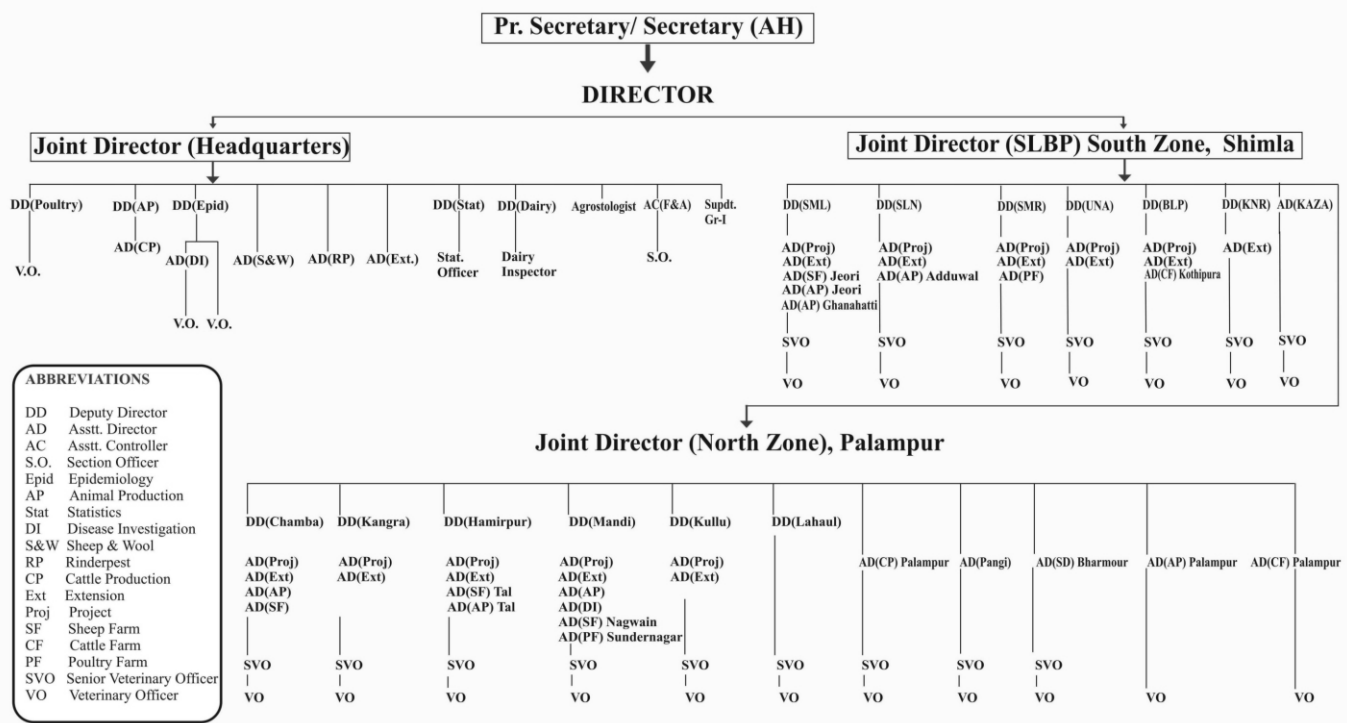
Pr. Secretary/ Secretary (AH)

DIRECTOR

Joint Director (Headquarters)

DD(Poultry)
V.O.

DD(AP)
AD(CP)

DD(Epid)
AD(DI)
V.O. V.O.

AD(S&W)

AD(RP)

AD(Ext.)

DD(Stat)
Stat. Officer

DD(Dairy)
Dairy Inspector

Agrostologist

AC(F&A)
S.O.

Supdt. Gr-I

Joint Director (SLBP) South Zone, Shimla

DD(SML)
AD(Proj)
AD(Ext)
AD(SF) Jeori
AD(AP) Jeori
AD(AP) Ghanahatti
SVO
VO

DD(SLN)
AD(Proj)
AD(Ext)
AD(AP) Adduwal
SVO
VO

DD(SMR)
AD(Proj)
AD(Ext)
AD(PF)
SVO
VO

DD(UNA)
AD(Proj)
AD(Ext)
SVO
VO

DD(BLP)
AD(Proj)
AD(Ext)
AD(CF) Kothipura
SVO
VO

DD(KNR)
AD(Ext)
SVO
VO

AD(KAZA)
SVO
VO

ABBREVIATIONS

DD Deputy Director
AD Asstt. Director
AC Asstt. Controller
S.O. Section Officer
Epid Epidemiology
AP Animal Production
Stat Statistics
DI Disease Investigation
S&W Sheep & Wool
RP Rinderpest
CP Cattle Production
Ext Extension
Proj Project
SF Sheep Farm
CF Cattle Farm
PF Poultry Farm
SVO Senior Veterinary Officer
VO Veterinary Officer

Joint Director (North Zone), Palampur

DD(Chamba)
AD(Proj)
AD(Ext)
AD(AP)
AD(SF)
SVO
VO

DD(Kangra)
AD(Proj)
AD(Ext)
SVO
VO

DD(Hamirpur)
AD(Proj)
AD(Ext)
AD(SF) Tal
AD(AP) Tal
SVO
VO

DD(Mandi)
AD(Proj)
AD(Ext)
AD(AP)
AD(DI)
AD(SF) Nagwain
AD(PF) Sundernagar
SVO
VO

DD(Kullu)
AD(Proj)
AD(Ext)
SVO
VO

DD(Lahaul)
SVO
VO

AD(CP) Palampur
SVO
VO

AD(Pangi)
SVO
VO

AD(SD) Bharmour
SVO
VO

AD(AP) Palampur
VO

AD(CF) Palampur
VO